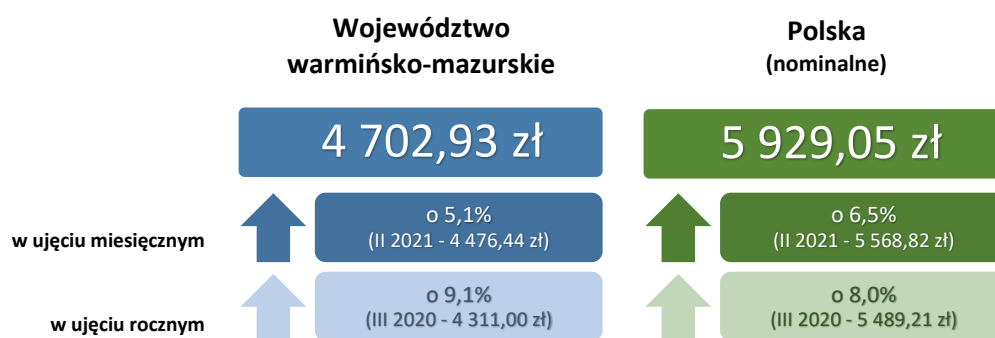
Województwo warmińsko-mazurskie

Polska (nominalne)

4 702,93 zł

5 929,05 zł

w ujęciu miesięcznym

o 5,1%
(II 2021 - 4 476,44 zł)

o 6,5%
(II 2021 - 5 568,82 zł)

w ujęciu rocznym

o 9,1%
(III 2020 - 4 311,00 zł)

o 8,0%
(III 2020 - 5 489,21 zł)